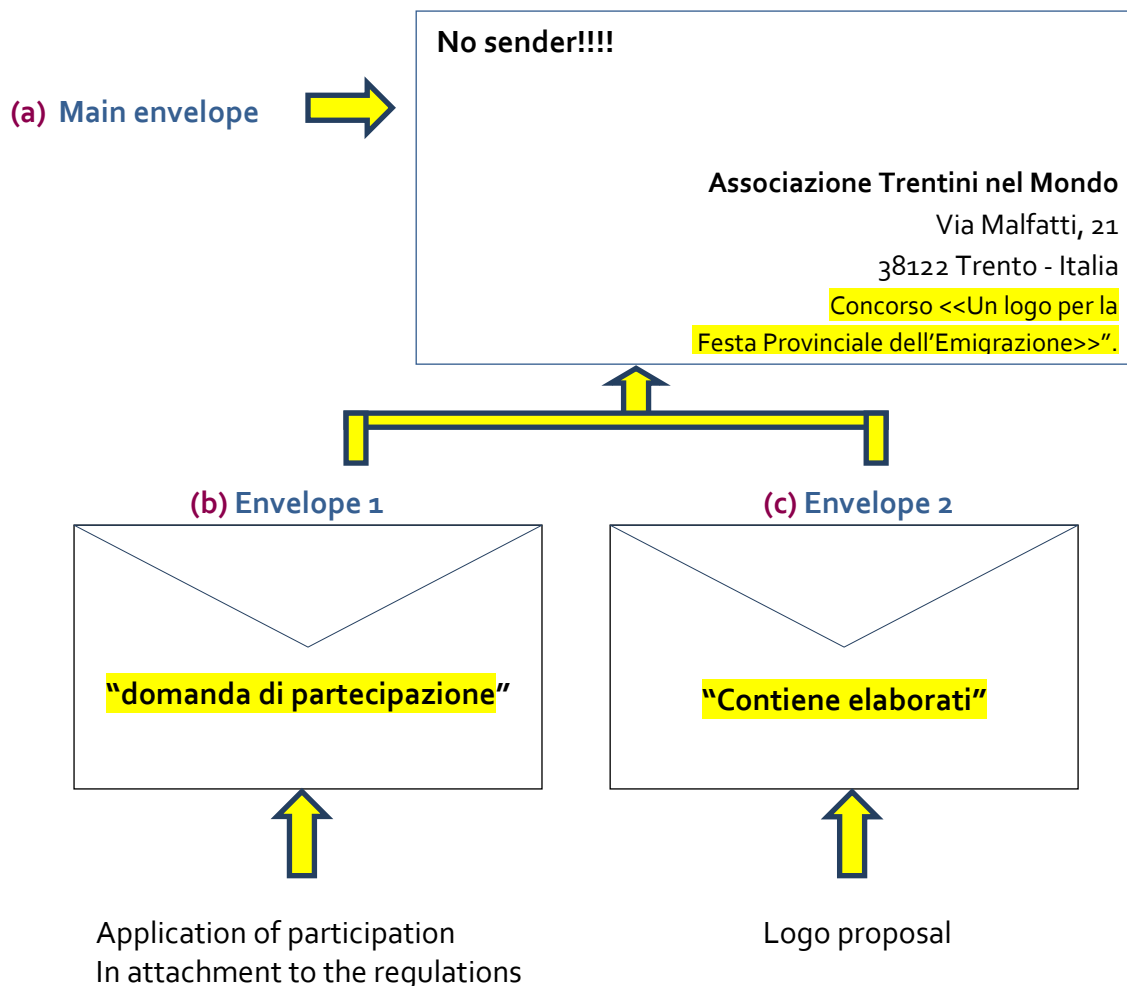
No sender!!!!

(a) Main envelope

Associazione Trentini nel Mondo
Via Malfatti, 21
38122 Trento - Italia
Concorso <<Un logo per la Festa Provinciale dell'Emigrazione>>".

(b) Envelope 1

"domanda di partecipazione"

(c) Envelope 2

"Contiene elaborati"

Application of participation
In attachment to the regulations

Logo proposal